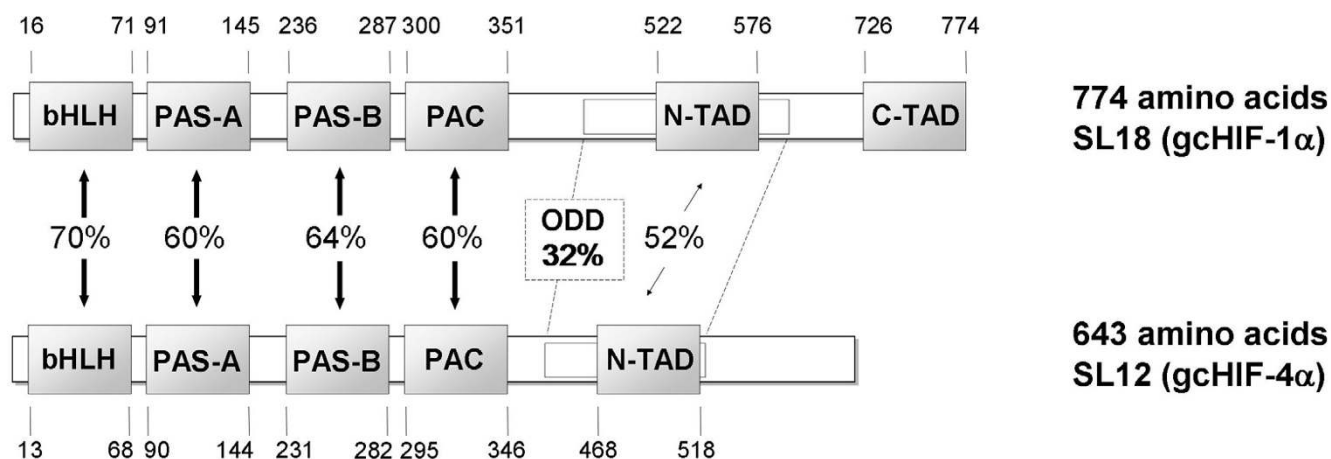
16 71 91 145 236 287 300 351 522 576 726 774

bHLH PAS-A PAS-B PAC N-TAD C-TAD

774 amino acids
SL18 (gcHIF-1$\alpha$)

70% 60% 64% 60%

ODD
32%

52%

bHLH PAS-A PAS-B PAC N-TAD

643 amino acids
SL12 (gcHIF-4$\alpha$)

13 68 90 144 231 282 295 346 468 518